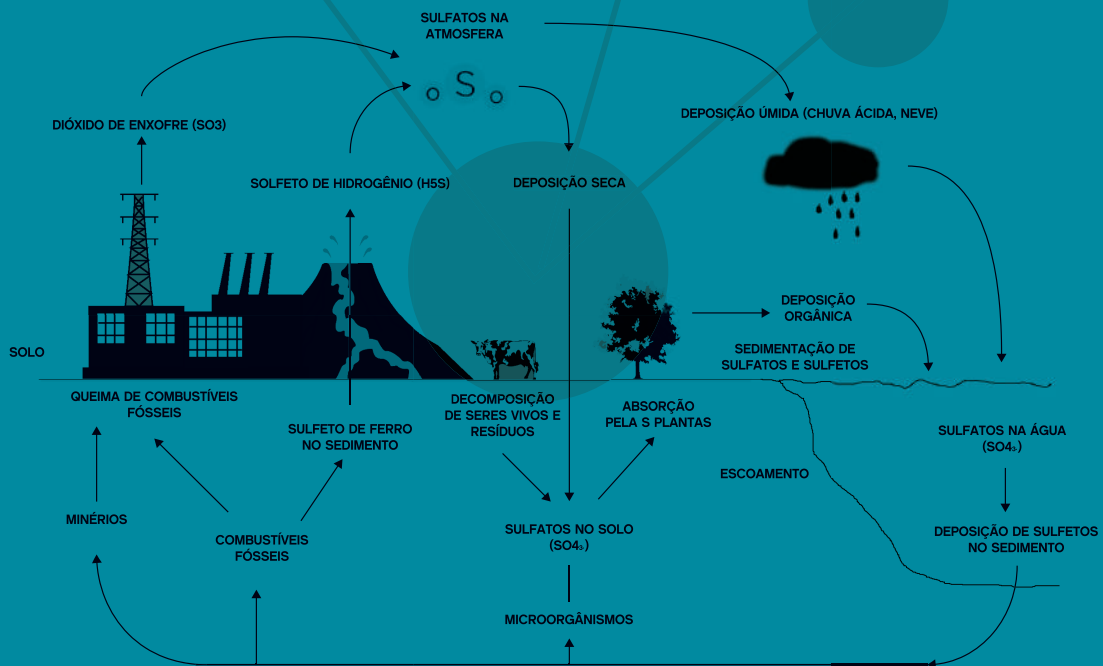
SULFATOS NA ATMOSFERA

S

DIÓXIDO DE ENXOFRE (SO3)

DEPOSIÇÃO ÚMIDA (CHUVA ÁCIDA, NEVE)

SOLFETO DE HIDROGÊNIO (H5S)

DEPOSIÇÃO SECA

DEPOSIÇÃO ORGÂNICA

SOLO

SEDIMENTAÇÃO DE SULFATOS E SULFETOS

QUEIMA DE COMBUSTÍVEIS FÓSSEIS

DECOMPOSIÇÃO DE SERES VIVOS E RESÍDUOS

ABSORÇÃO PELA S PLANTAS

SULFETO DE FERRO NO SEDIMENTO

SULFATOS NA ÁGUA (SO4₂)

ESCOAMENTO

MINÉRIOS

COMBUSTÍVEIS FÓSSEIS

SULFATOS NO SOLO (SO4₂)

DEPOSIÇÃO DE SULFETOS NO SEDIMENTO

MICROORGÂNISMOS